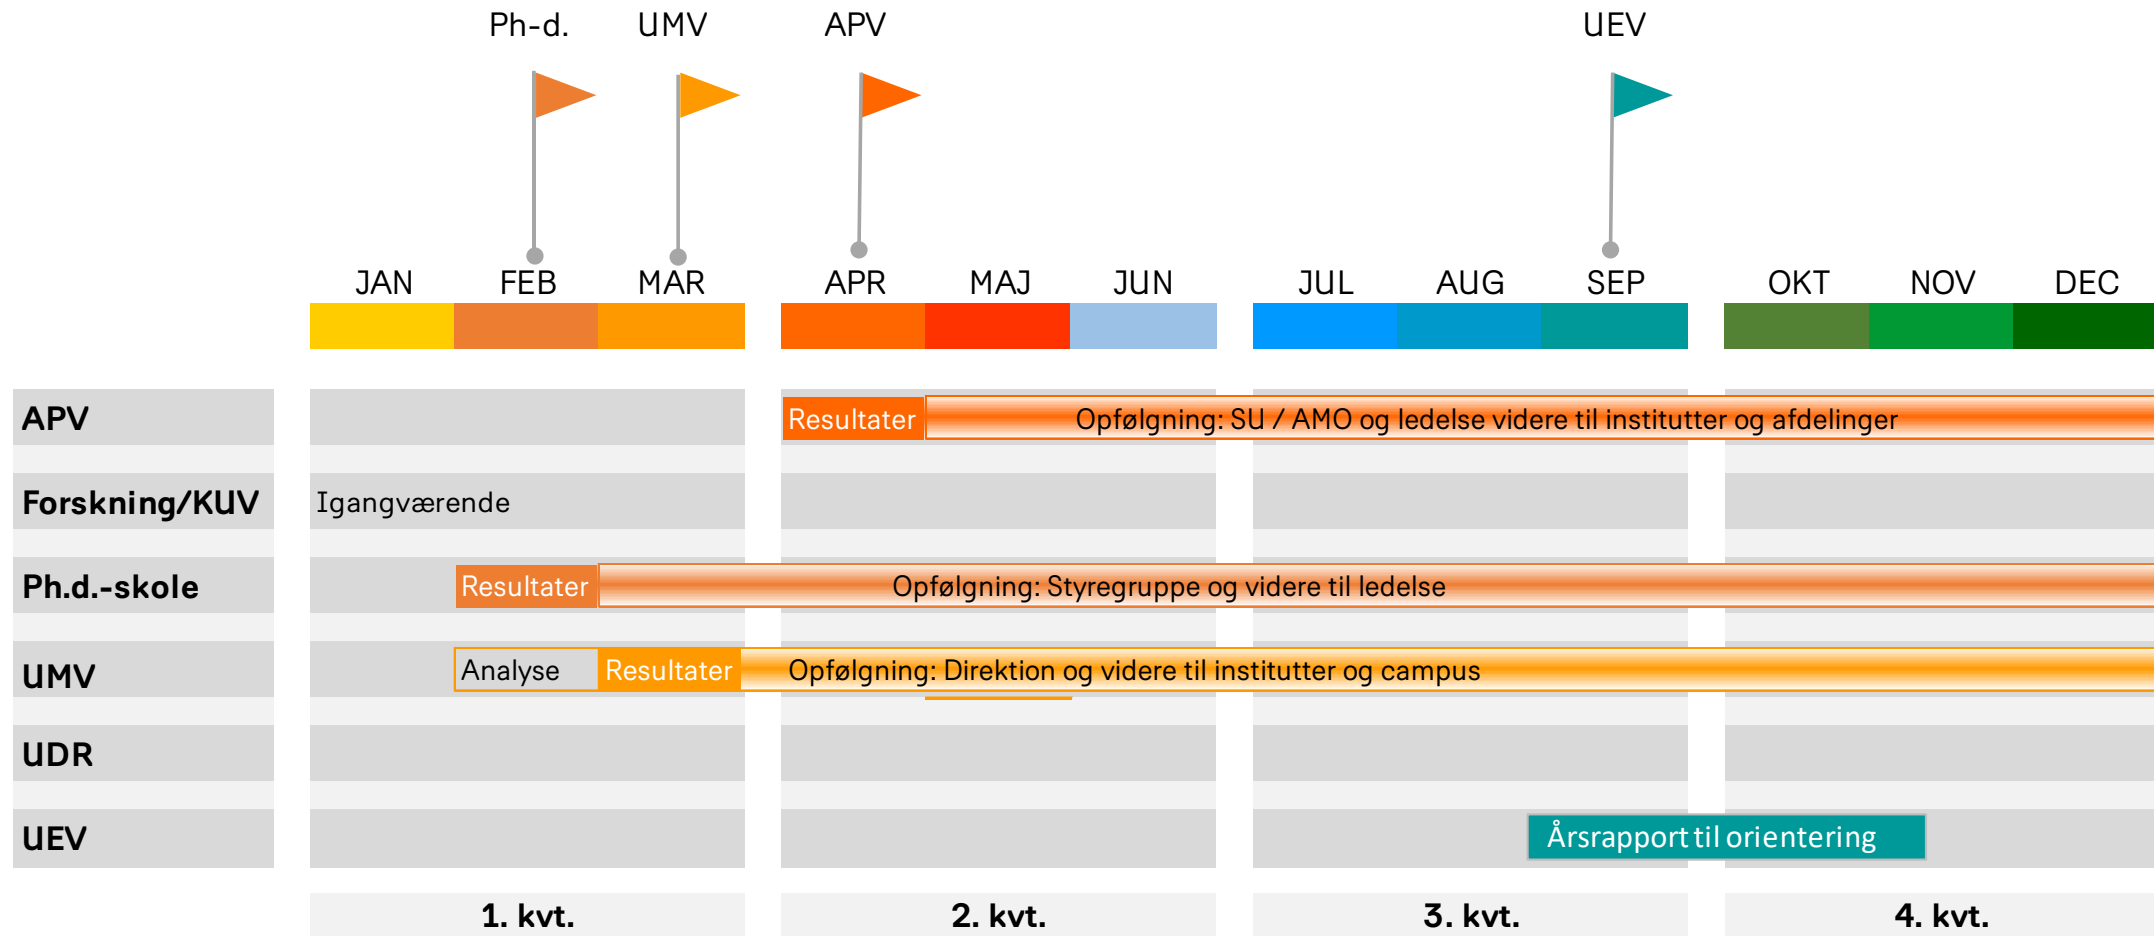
Ph-d. UMV APV UEV

JAN FEB MAR APR MAJ JUN JUL AUG SEP OKT NOV DEC

APV
Resultater
Opfølgning: SU / AMO og ledelse videre til institutter og afdelinger

Forskning/KUV
Igangværende

Ph.d.-skole
Resultater
Opfølgning: Styregruppe og videre til ledelse

UMV
Analyse
Resultater
Opfølgning: Direktion og videre til institutter og campus

UDR

UEV
Årsrapport til orientering

1. kvt. 2. kvt. 3. kvt. 4. kvt.